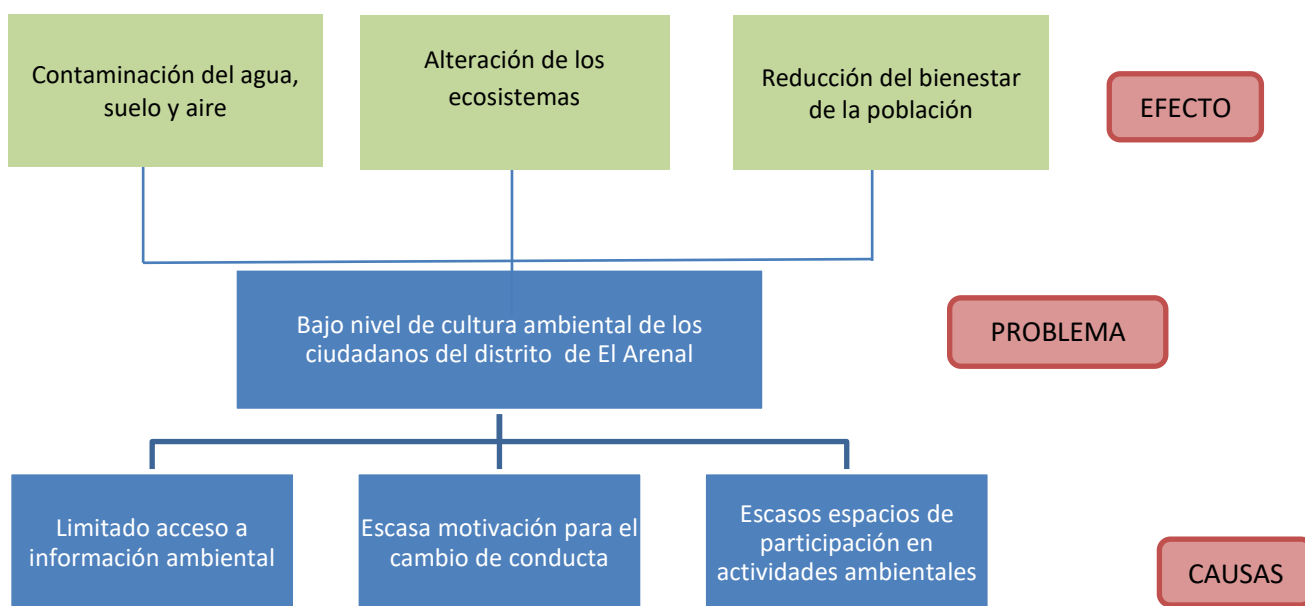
Contaminación del agua, suelo y aire

Alteración de los ecosistemas

Reducción del bienestar de la población

EFECTO

Bajo nivel de cultura ambiental de los ciudadanos del distrito de El Arenal

PROBLEMA

Limitado acceso a información ambiental

Escasa motivación para el cambio de conducta

Escasos espacios de participación en actividades ambientales

CAUSAS